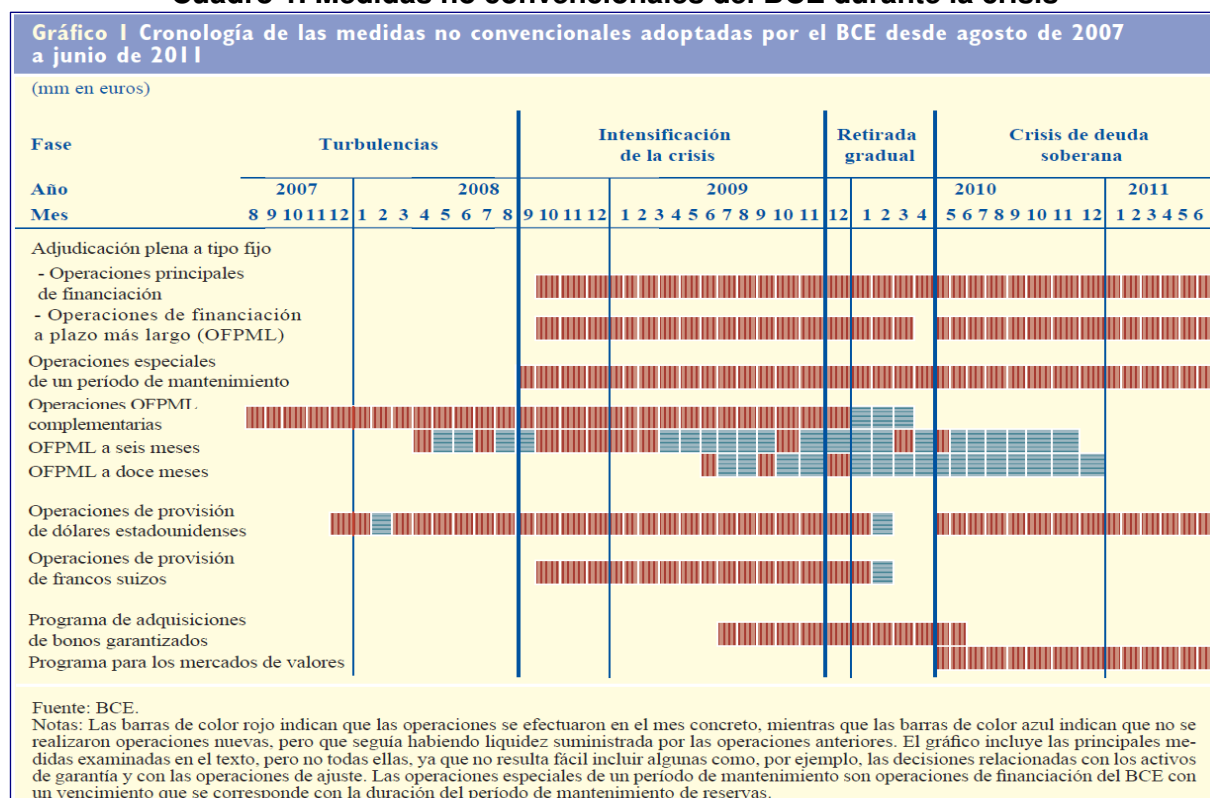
Cuadro 1. Medidas no convencionales del BCE durante la crisis

Gráfico 1 Cronología de las medidas no convencionales adoptadas por el BCE desde agosto de 2007 a junio de 2011

(mm en euros)

Fase | Turbulencias | Intensificación de la crisis | Retirada gradual | Crisis de deuda soberana

Año | 2007 | 2008 | 2009 | 2010 | 2011

Mes | 8 9 10 11 12 | 1 2 3 4 5 6 7 8 | 9 10 11 12 | 1 2 3 4 5 6 7 8 9 10 11 | 12 | 1 2 3 4 | 5 6 7 8 9 10 11 12 | 1 2 3 4 5 6

Adjudicación plena a tipo fijo
- Operaciones principales de financiación
- Operaciones de financiación a plazo más largo (OFPML)
Operaciones especiales de un período de mantenimiento
Operaciones OFPML complementarias
OFPML a seis meses
OFPML a doce meses
Operaciones de provisión de dólares estadounidenses
Operaciones de provisión de francos suizos
Programa de adquisiciones de bonos garantizados
Programa para los mercados de valores

Fuente: BCE.
Notas: Las barras de color rojo indican que las operaciones se efectuaron en el mes concreto, mientras que las barras de color azul indican que no se realizaron operaciones nuevas, pero que seguía habiendo liquidez suministrada por las operaciones anteriores. El gráfico incluye las principales medidas examinadas en el texto, pero no todas ellas, ya que no resulta fácil incluir algunas como, por ejemplo, las decisiones relacionadas con los activos de garantía y con las operaciones de ajuste. Las operaciones especiales de un período de mantenimiento son operaciones de financiación del BCE con un vencimiento que se corresponde con la duración del período de mantenimiento de reservas.